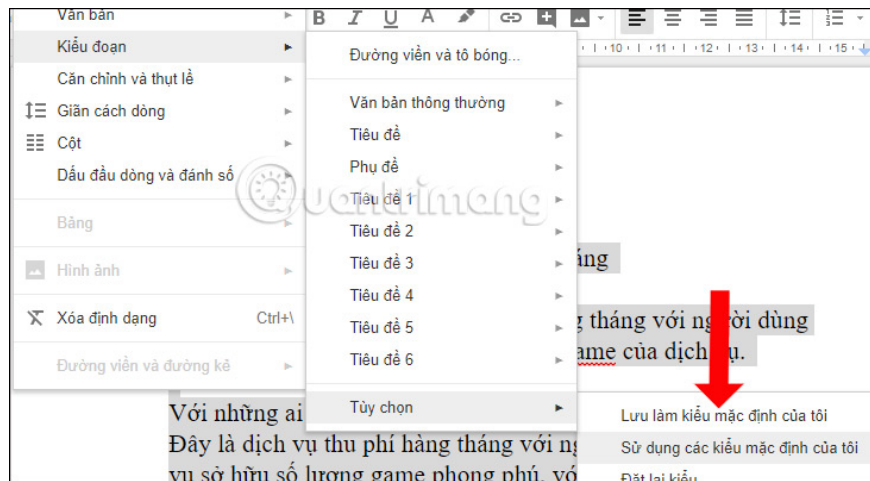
Văn bản
Kiểu đoạn
Căn chỉnh và thụt lề
Giãn cách dòng
Cột
Dấu đầu dòng và đánh số

Bảng

Hình ảnh

Xóa định dạng Ctrl+\

Đường viền và đường kẻ

Đường viền và tô bóng...

Văn bản thông thường
Tiêu đề
Phụ đề
Tiêu đề 1
Tiêu đề 2
Tiêu đề 3
Tiêu đề 4
Tiêu đề 5
Tiêu đề 6

Tùy chọn

Lưu làm kiểu mặc định của tôi
Sử dụng các kiểu mặc định của tôi
Đặt lại kiểu

Quantrimang

B I U A

10 11 12 13 14 15

táng

g tháng với người dùng
game của dịch vụ.

Với những ai
Đây là dịch vụ thu phí hàng tháng với ng
vụ sở hữu số lượng game phong phú, vớ